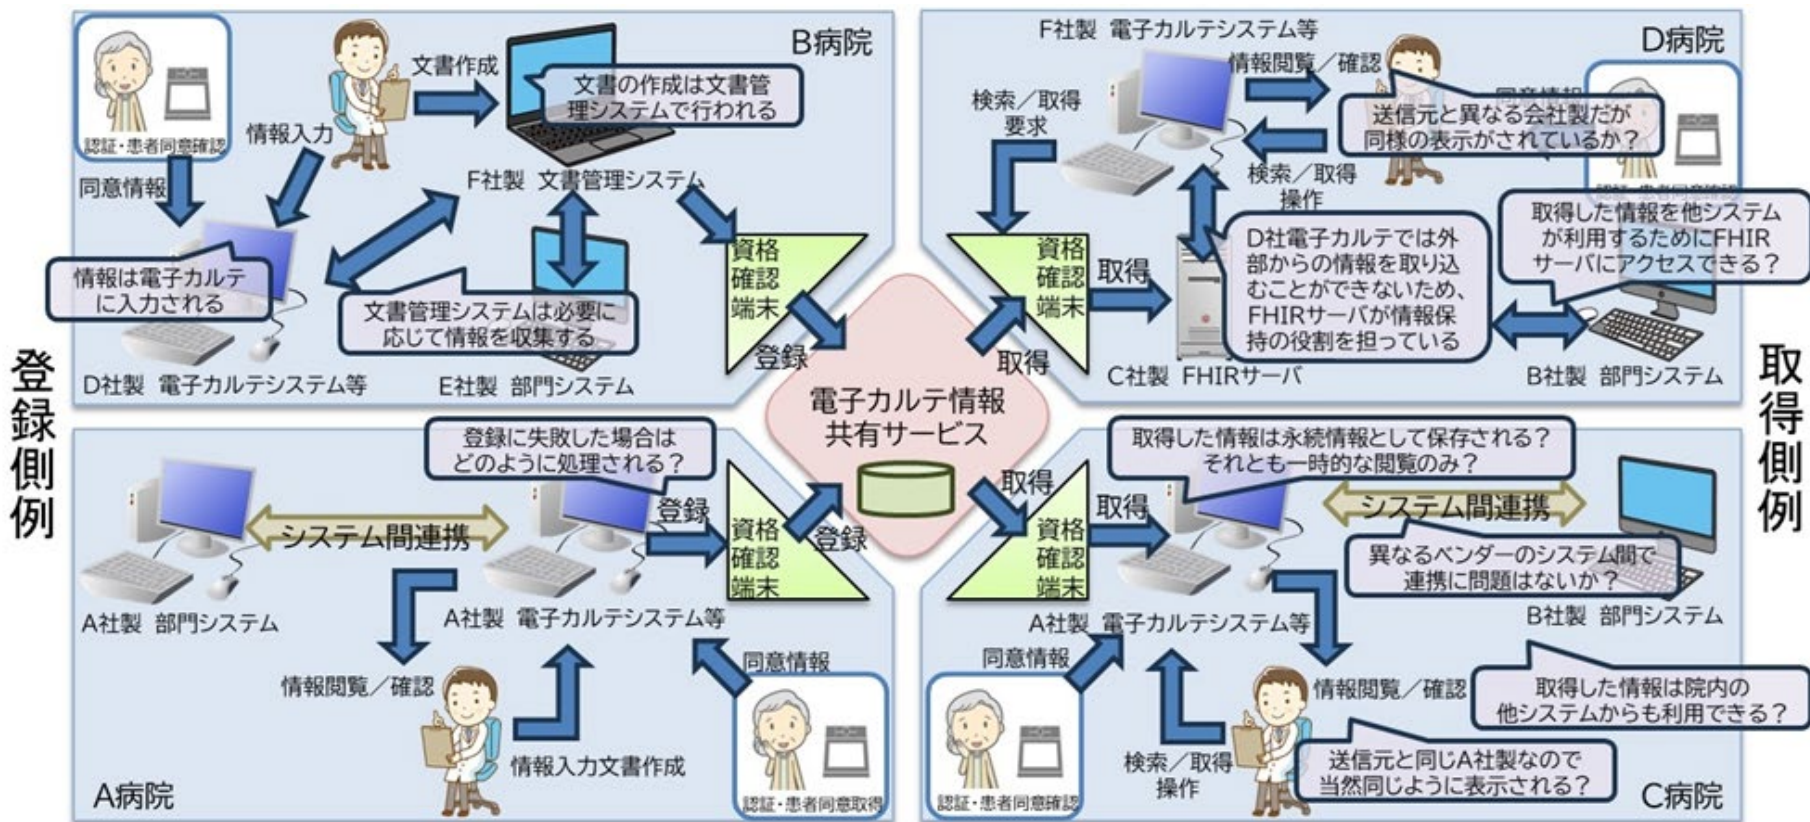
B病院

認証・患者同意確認

文書作成

文書の作成は文書管理システムで行われる

情報入力

同意情報

F社製 文書管理システム

情報は電子カルテに入力される

文書管理システムは必要に応じて情報を収集する

資格確認端末

登録

D社製 電子カルテシステム等

E社製 部門システム

F社製 電子カルテシステム等

D病院

情報閲覧／確認

検索／取得要求

送信元と異なる会社製だが同様の表示がされているか？

検索／取得操作

取得した情報を他システムが利用するためにFHIRサーバにアクセスできる？

資格確認端末

取得

D社電子カルテでは外部からの情報を取り込むことができないため、FHIRサーバが情報保持の役割を担っている

取得

C社製 FHIRサーバ

B社製 部門システム

登録側例

取得側例

電子カルテ情報共有サービス

登録に失敗した場合はどのように処理される？

システム間連携

登録

資格確認端末

登録

A社製 部門システム

A社製 電子カルテシステム等

同意情報

情報閲覧／確認

情報入力文書作成

認証・患者同意取得

A病院

取得した情報は永続情報として保存される？それとも一時的な閲覧のみ？

取得

資格確認端末

取得

システム間連携

異なるベンダーのシステム間で連携に問題はないか？

B社製 部門システム

A社製 電子カルテシステム等

同意情報

情報閲覧／確認

取得した情報は院内の他システムからも利用できる？

認証・患者同意確認

検索／取得操作

送信元と同じA社製なので当然同じように表示される？

C病院